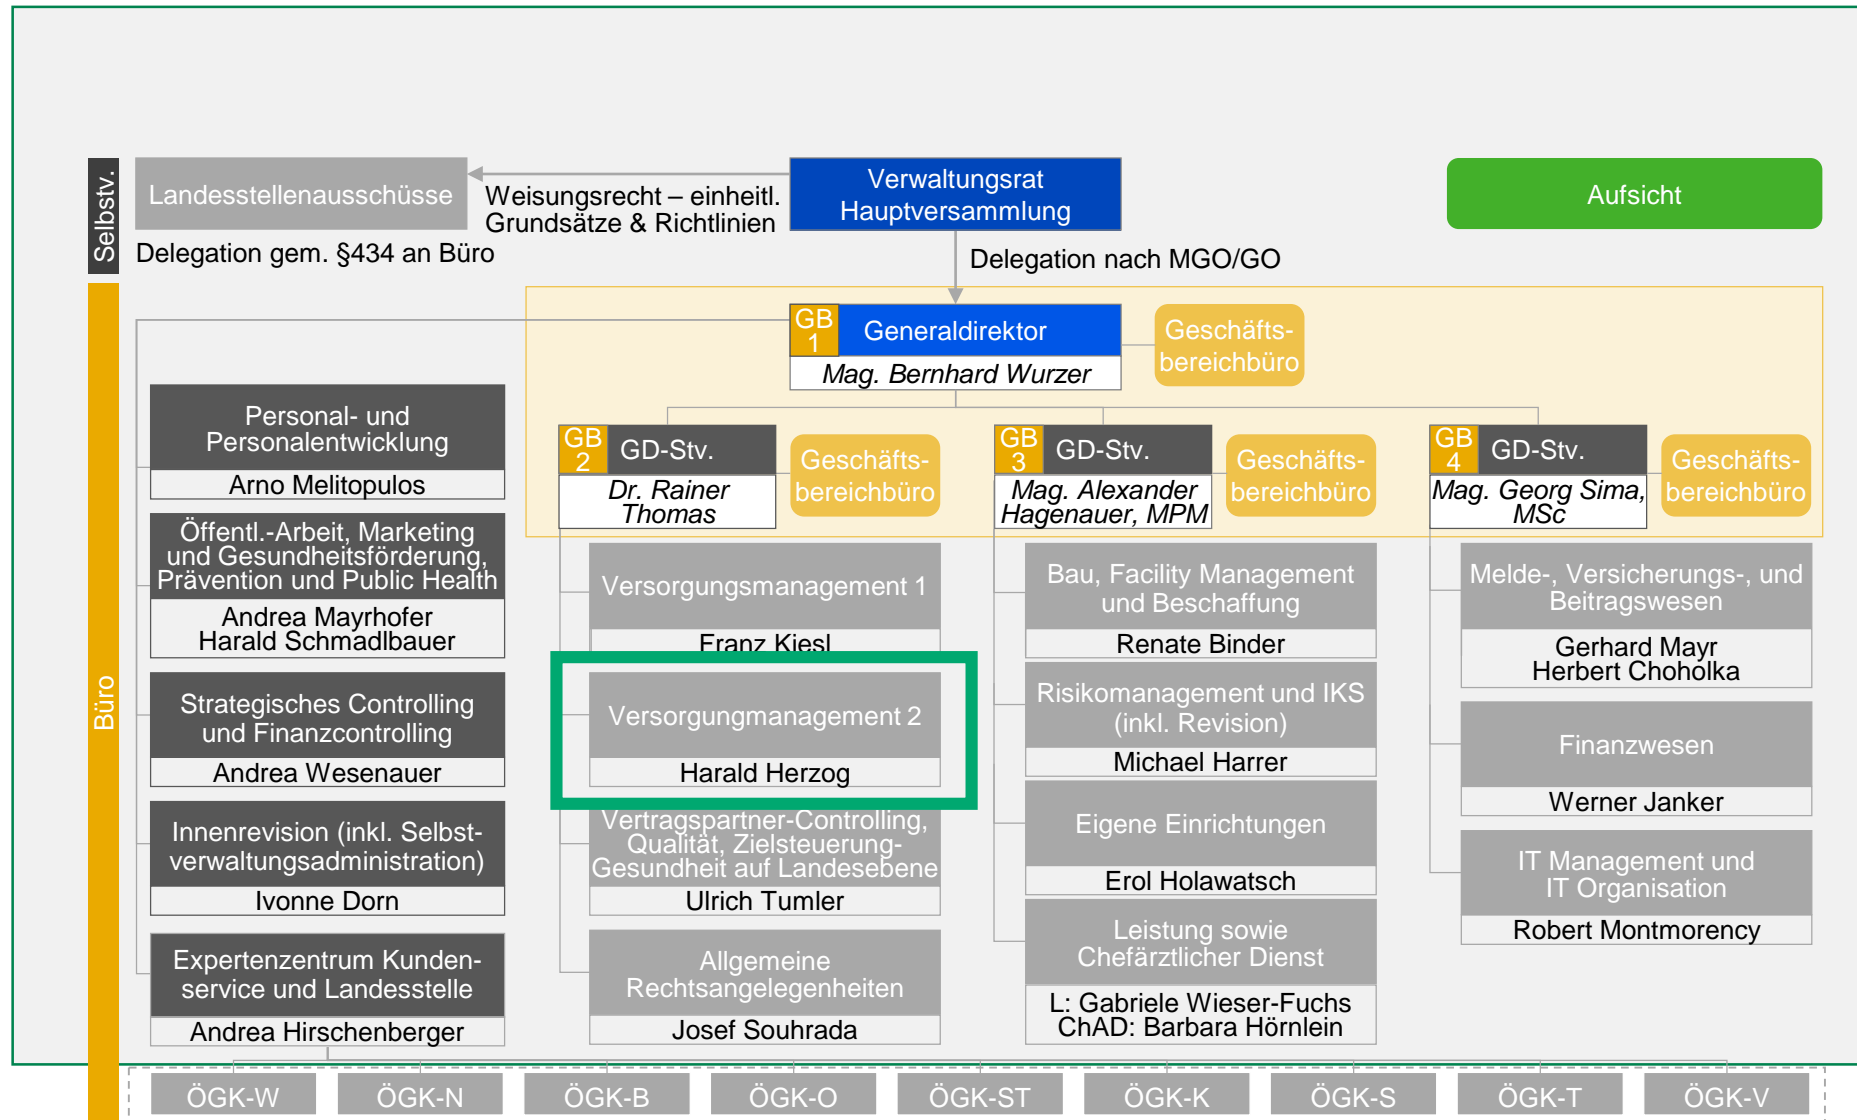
Selbstv.

Landesstellenausschüsse

Weisungsrecht – einheitl. Grundsätze & Richtlinien

Verwaltungsrat Hauptversammlung

Aufsicht

Delegation gem. §434 an Büro

Delegation nach MGO/GO

Büro

GB 1 Generaldirektor
Mag. Bernhard Wurzer

Geschäftsbereichbüro

GB 2 GD-Stv.
Dr. Rainer Thomas

Geschäftsbereichbüro

GB 3 GD-Stv.
Mag. Alexander Hagenauer, MPM

Geschäftsbereichbüro

GB 4 GD-Stv.
Mag. Georg Sima, MSc

Geschäftsbereichbüro

Personal- und Personalentwicklung
Arno Melitopulos

Öffentl.-Arbeit, Marketing und Gesundheitsförderung, Prävention und Public Health
Andrea Mayrhofer
Harald Schmadlbauer

Strategisches Controlling und Finanzcontrolling
Andrea Wesenauer

Innenrevision (inkl. Selbstverwaltungsadministration)
Ivonne Dorn

Expertenzentrum Kundenservice und Landesstelle
Andrea Hirschenberger

Versorgungsmanagement 1
Franz Kiesl

Versorgungmanagement 2
Harald Herzog

Vertragspartner-Controlling, Qualität, Zielsteuerung-Gesundheit auf Landesebene
Ulrich Tumler

Allgemeine Rechtsangelegenheiten
Josef Souhrada

Bau, Facility Management und Beschaffung
Renate Binder

Risikomanagement und IKS (inkl. Revision)
Michael Harrer

Eigene Einrichtungen
Erol Holawatsch

Leistung sowie Chefärztlicher Dienst
L: Gabriele Wieser-Fuchs
ChAD: Barbara Hörnlein

Melde-, Versicherungs-, und Beitragswesen
Gerhard Mayr
Herbert Choholka

Finanzwesen
Werner Janker

IT Management und IT Organisation
Robert Montmorency

ÖGK-W ÖGK-N ÖGK-B ÖGK-O ÖGK-ST ÖGK-K ÖGK-S ÖGK-T ÖGK-V